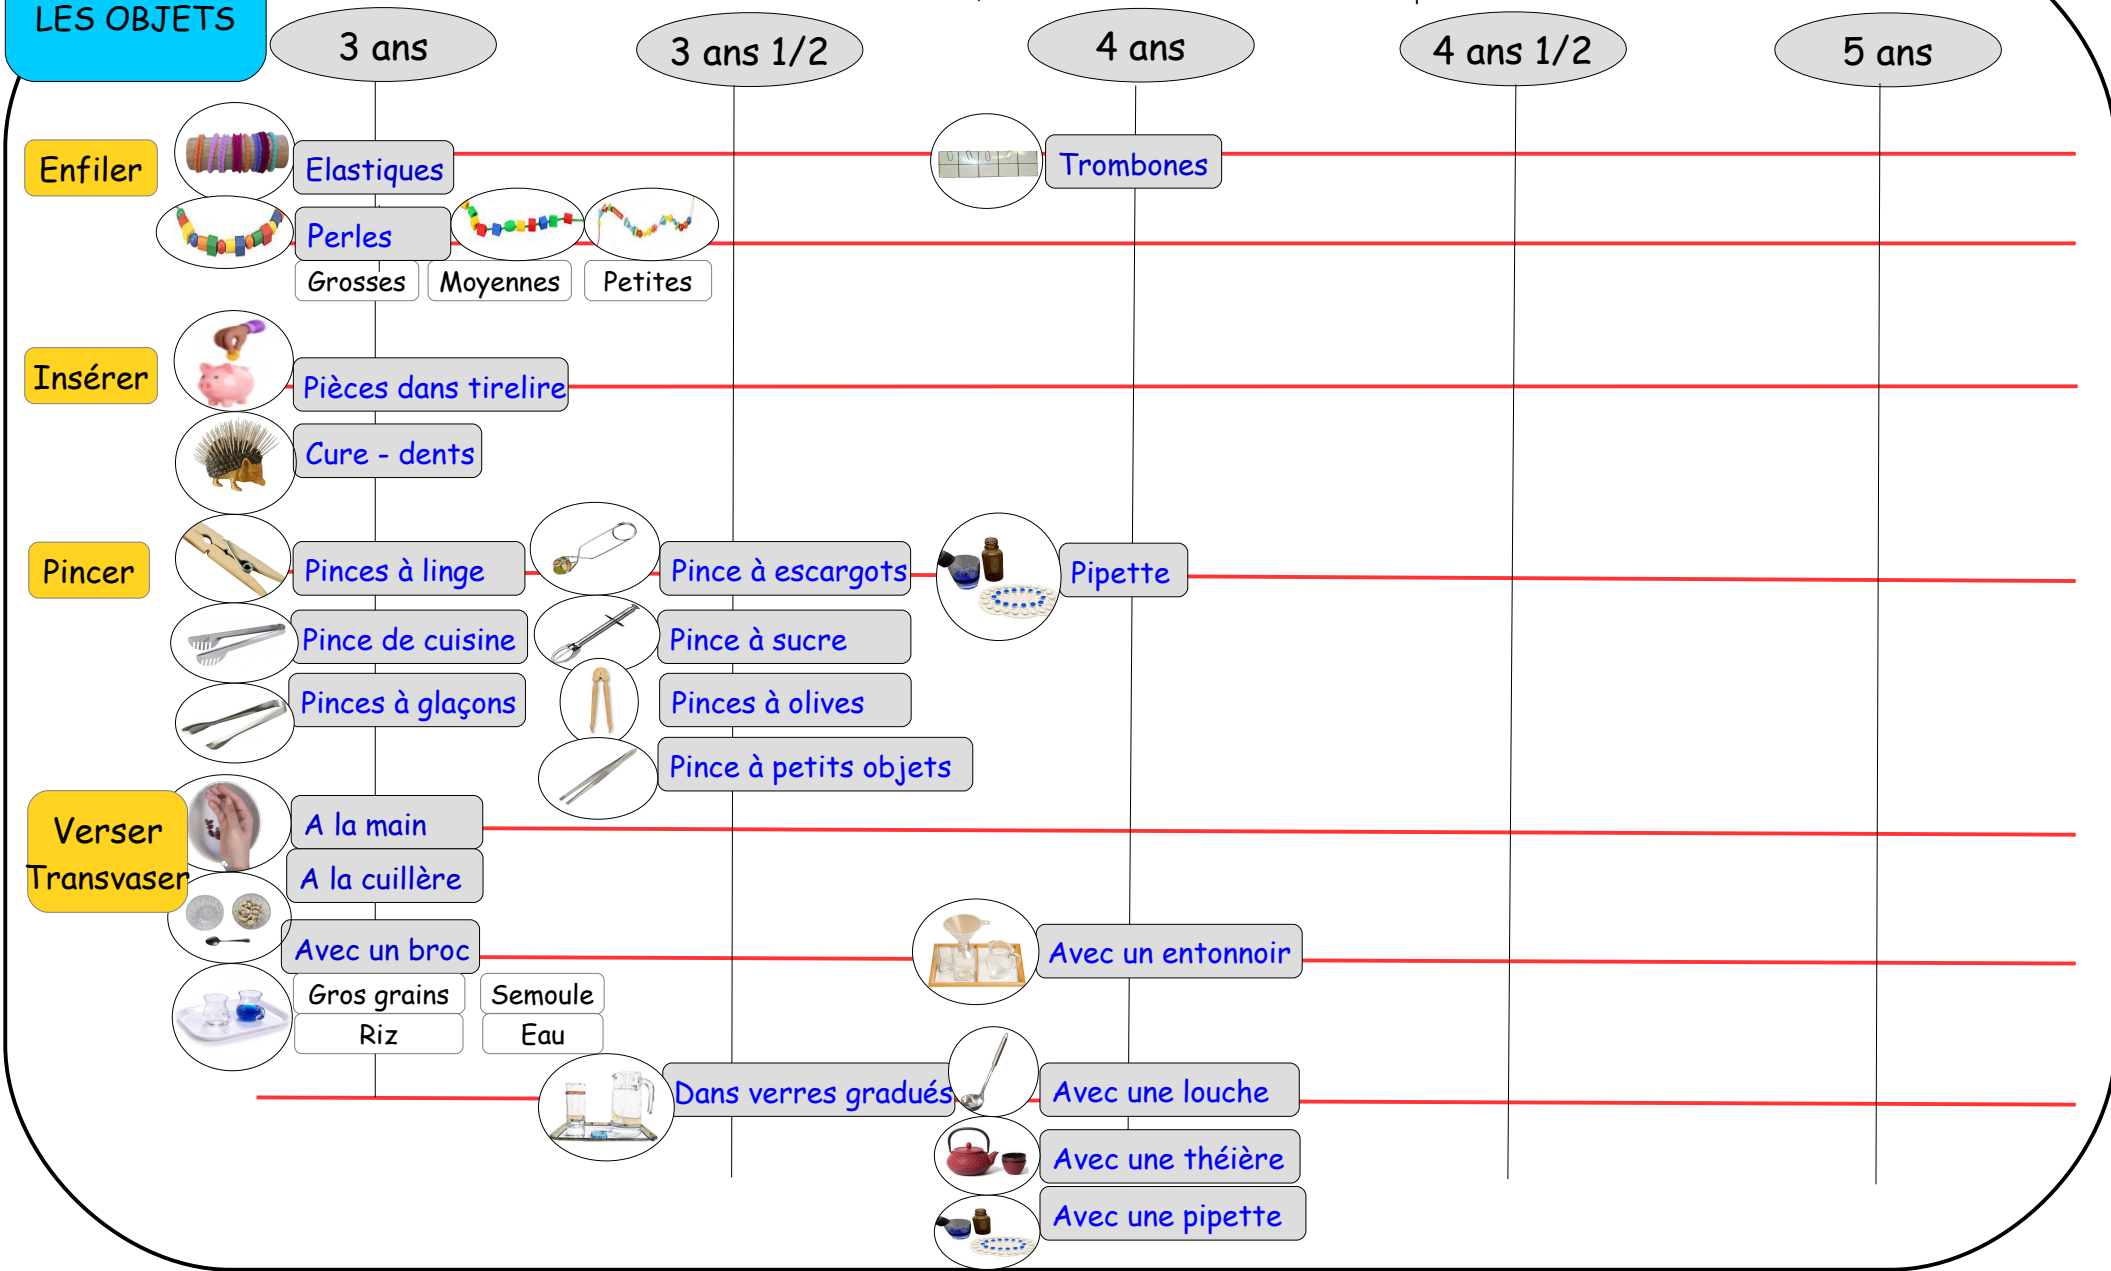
LES OBJETS

3 ans

3 ans 1/2

4 ans

4 ans 1/2

5 ans

Enfiler

Elastiques

Trombones

Perles

Grosses

Moyennes

Petites

Insérer

Pièces dans tirelire

Cure - dents

Pincer

Pinces à linge

Pince à escargots

Pipette

Pince de cuisine

Pince à sucre

Pinces à glaçons

Pinces à olives

Pince à petits objets

Verser Transvaser

A la main

A la cuillère

Avec un broc

Avec un entonnoir

Gros grains

Semoule

Riz

Eau

Dans verres gradués

Avec une louche

Avec une théière

Avec une pipette